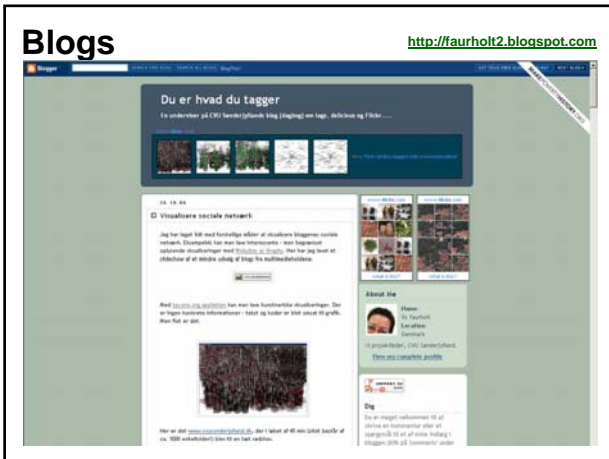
Blogs

http://faurholt2.blogspot.com

Blogger

Du er hvad du tagger

En underviser på CVU Sønderjyllands blog (dagbog) om tags, delicious og Flickr......

Visualisere sociale netværk

Jeg har løget lidt med forskellige måder at visualisere bloggenes sociale netværk. Eksempelvis kan man lave interessante - men begrænset opfattende visualiseringer med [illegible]. Her har jeg lavet et slideshow af et mindre udvalg af blogs fra multimedieholdene.

Med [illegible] kan man lave kunstneriske visualiseringer. Der er ingen konkrete informationer - tekst og koder er blot omsat til grafik. Men flot er det.

Her er det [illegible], der i løbet af 45 min (det består af ca. 1000 enkeltbilleder) blev til en lort radbiou.

About Me

Name: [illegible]
Location: Denmark

View my complete profile

Dig